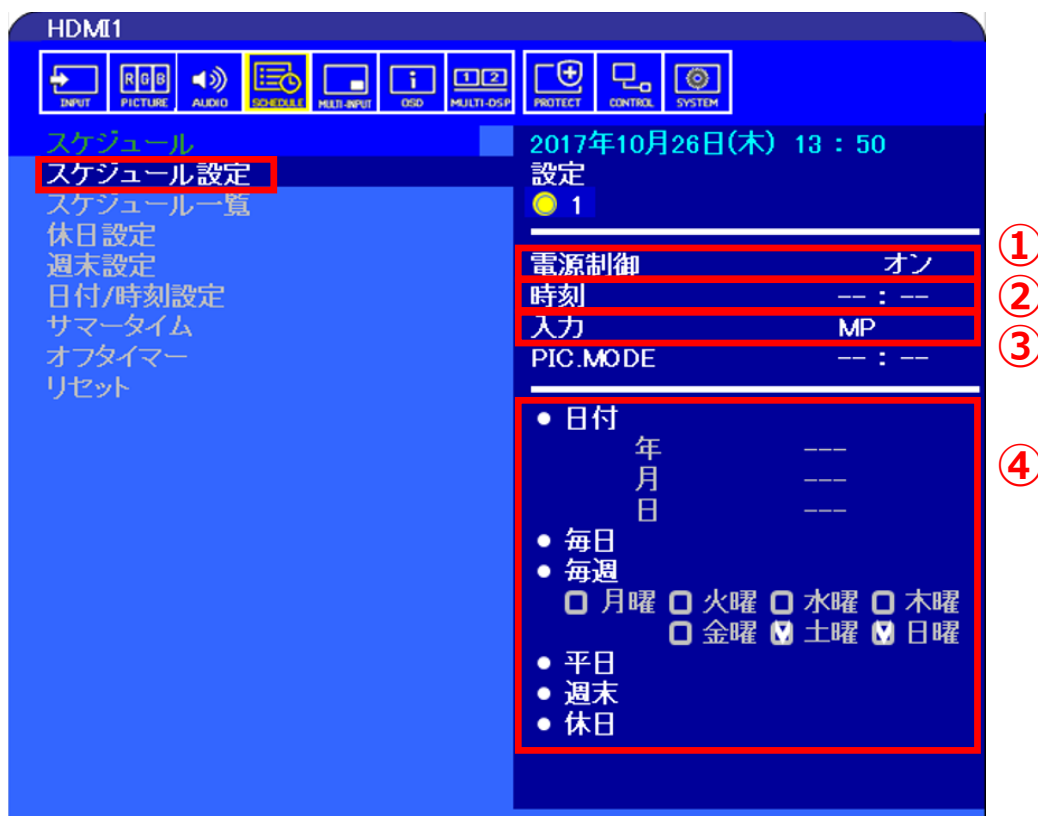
HDMI1

INPUT PICTURE AUDIO SCHEDULE MULTI-INPUT OSD MULTI-DSP PROTECT CONTROL SYSTEM

スケジュール
スケジュール設定
スケジュール一覧
休日設定
週末設定
日付/時刻設定
サマータイム
オフタイマー
リセット

2017年10月26日(木) 13 : 50
設定
1

①
電源制御 オン
②
時刻 -- : --
③
入力 MP
PIC.MODE -- : --

④
● 日付
年 ---
月 ---
日 ---
● 毎日
● 毎週
月曜 火曜 水曜 木曜
金曜 土曜 日曜
● 平日
● 週末
● 休日